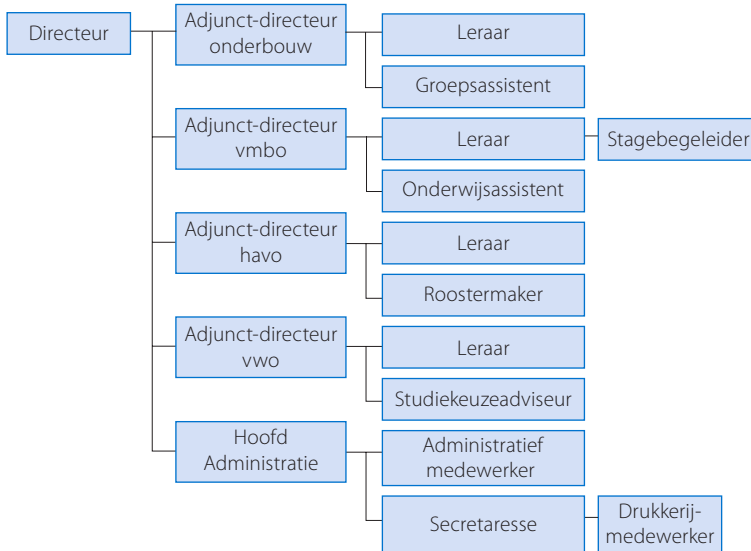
Directeur

Adjunct-directeur onderbouw

Leraar

Groepsassistent

Adjunct-directeur vmbo

Leraar

Stagebegeleider

Onderwijsassistent

Adjunct-directeur havo

Leraar

Roostermaker

Adjunct-directeur vwo

Leraar

Studiekeuzeadviseur

Hoofd Administratie

Administratief medewerker

Secretaresse

Drukkerij-medewerker